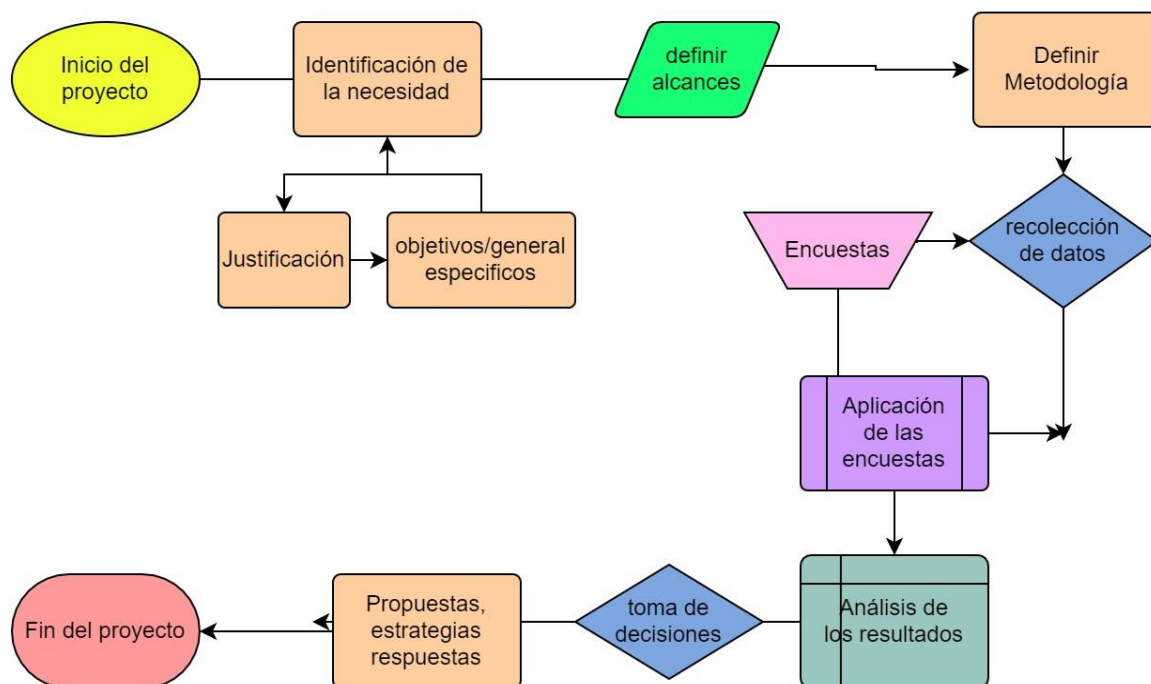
Inicio del proyecto

Identificación de la necesidad

definir alcances

Definir Metodología

Justificación

objetivos/general especificos

Encuestas

recolección de datos

Aplicación de las encuestas

Análisis de los resultados

toma de decisiones

Propuestas, estrategias respuestas

Fin del proyecto